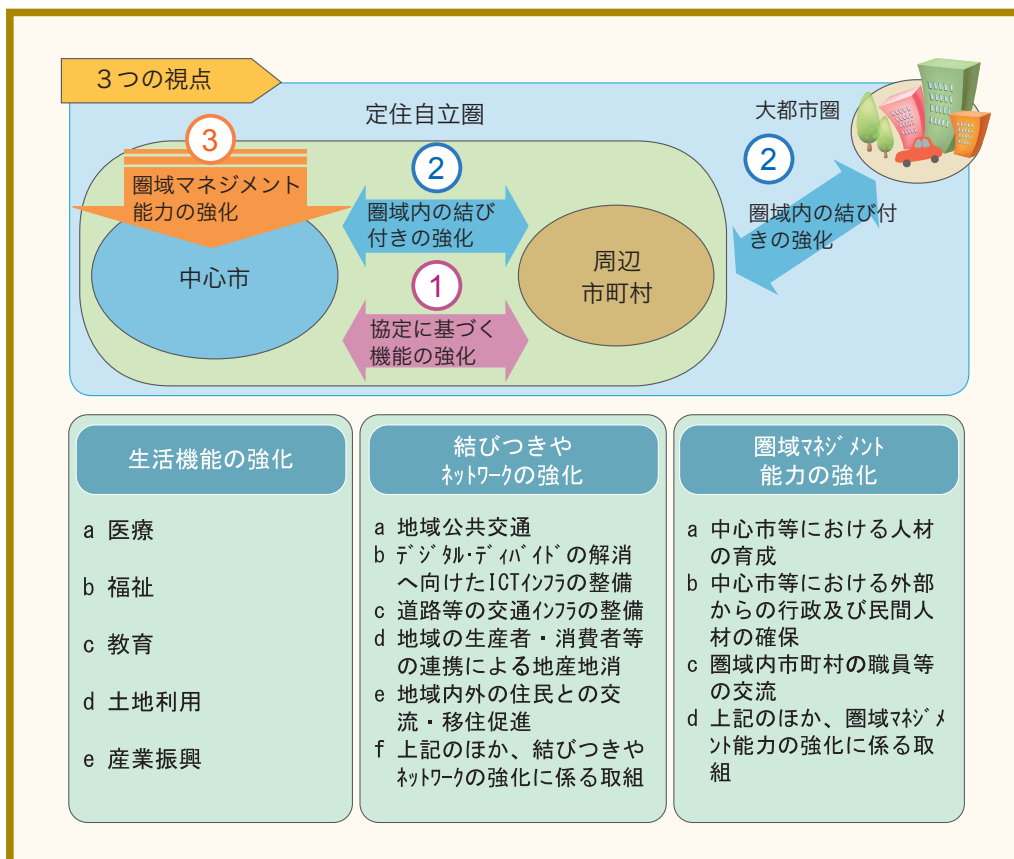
３つの視点

定住自立圏

大都市圏

3

圏域マネジメント能力の強化

2

圏域内の結び付きの強化

2

圏域内の結び付きの強化

中心市

周辺市町村

1

協定に基づく機能の強化

生活機能の強化

a 医療

b 福祉

c 教育

d 土地利用

e 産業振興

結びつきやﾈｯﾄﾜｰｸの強化

a 地域公共交通
b ﾃﾞｼﾞﾀﾙ･ﾃﾞｨﾊﾞｲﾄﾞの解消へ向けたICTｲﾝﾌﾗの整備
c 道路等の交通ｲﾝﾌﾗの整備
d 地域の生産者・消費者等の連携による地産地消
e 地域内外の住民との交流・移住促進
f 上記のほか、結びつきやﾈｯﾄﾜｰｸの強化に係る取組

圏域ﾏﾈｼﾞﾒﾝﾄ能力の強化

a 中心市等における人材の育成
b 中心市等における外部からの行政及び民間人材の確保
c 圏域内市町村の職員等の交流
d 上記のほか、圏域ﾏﾈｼﾞﾒﾝﾄ能力の強化に係る取組